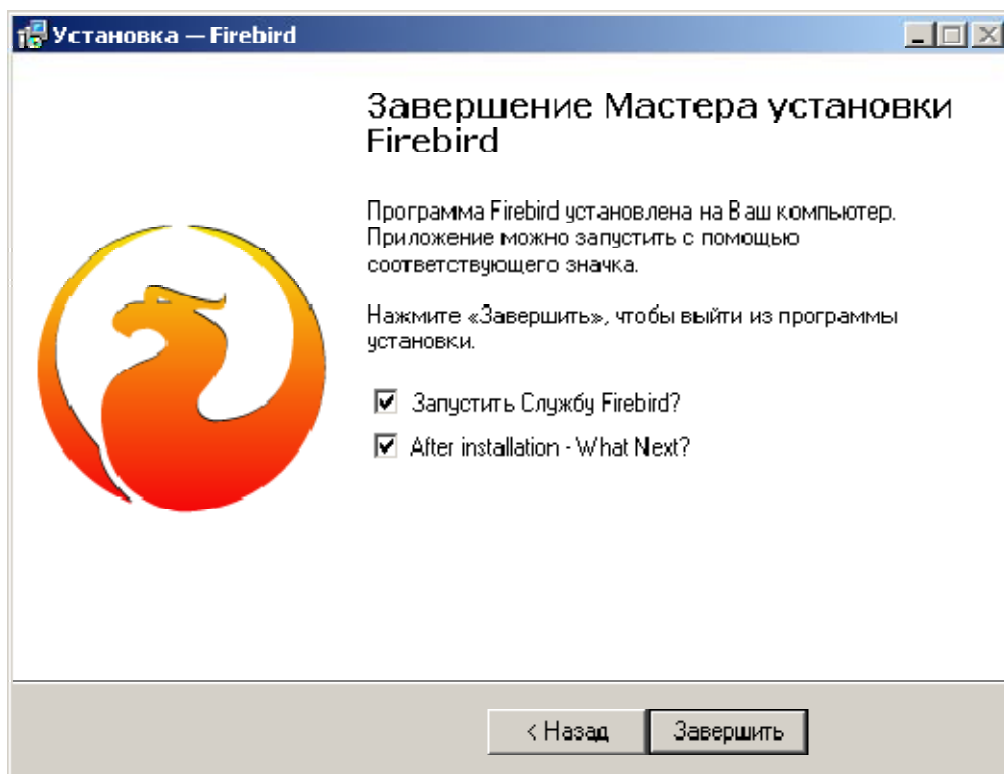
Установка — Firebird

Завершение Мастера установки Firebird

Программа Firebird установлена на Ваш компьютер. Приложение можно запустить с помощью соответствующего значка.

Нажмите «Завершить», чтобы выйти из программы установки.

☑ Запустить Службу Firebird?

☑ After installation - What Next?

< Назад

Завершить